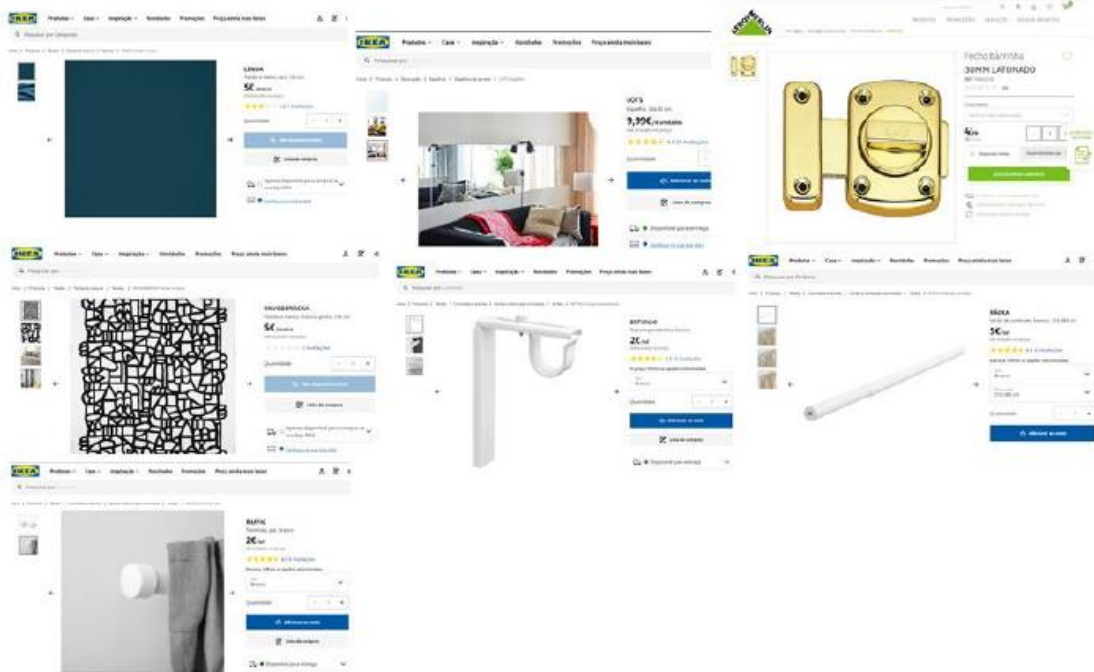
IKEA Produtos Casa Inspiração Novidades Promoções Preço ainda mais baixo

LENDA
5€
Quantidade

IKEA Produtos Casa Inspiração Novidades Promoções Preço ainda mais baixo

VOFS
9,99€/unidade
Quantidade
Adicionar ao cesto

LEROY MERLIN
Fecho Barrinha
30MM LATONADO
4€

IKEA Produtos Casa Inspiração Novidades Promoções Preço ainda mais baixo

SKUGGBRÄCKA
5€
Quantidade

IKEA Produtos Casa Inspiração Novidades Promoções Preço ainda mais baixo

BETYDLIG
2€
Quantidade
Adicionar ao cesto

IKEA Produtos Casa Inspiração Novidades Promoções Preço ainda mais baixo

RÄCKA
5€
Adicionar ao cesto

IKEA Produtos Casa Inspiração Novidades Promoções Preço ainda mais baixo

RAFFIG
2€
Quantidade
Adicionar ao cesto